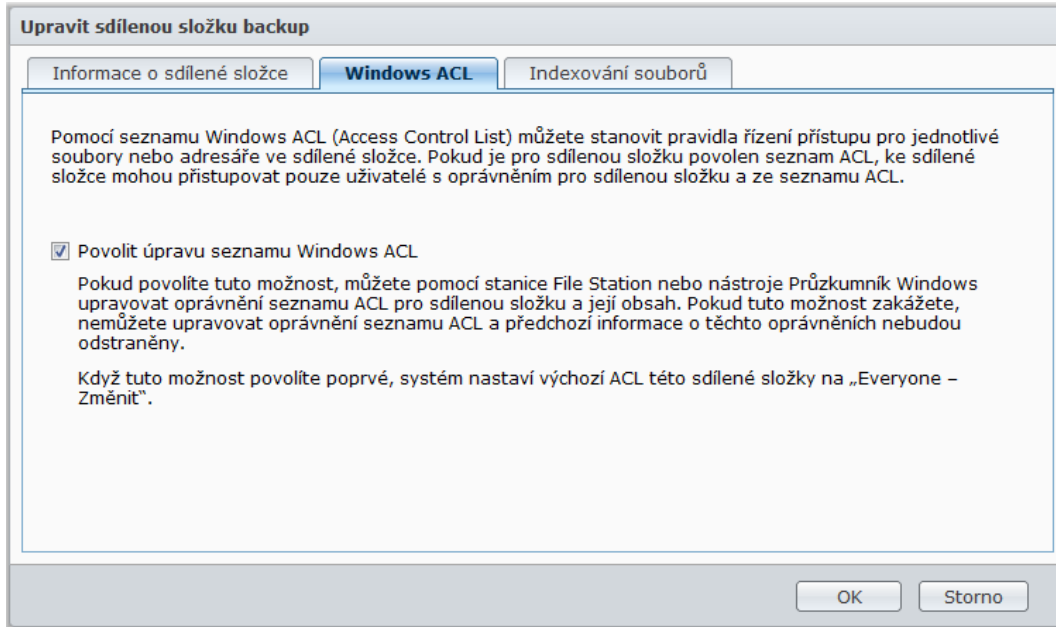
Upravit sdílenou složku backup

Informace o sdílené složce | Windows ACL | Indexování souborů

Pomocí seznamu Windows ACL (Access Control List) můžete stanovit pravidla řízení přístupu pro jednotlivé soubory nebo adresáře ve sdílené složce. Pokud je pro sdílenou složku povolen seznam ACL, ke sdílené složce mohou přistupovat pouze uživatelé s oprávněním pro sdílenou složku a ze seznamu ACL.

Povolit úpravu seznamu Windows ACL

Pokud povolíte tuto možnost, můžete pomocí stanice File Station nebo nástroje Průzkumník Windows upravovat oprávnění seznamu ACL pro sdílenou složku a její obsah. Pokud tuto možnost zakážete, nemůžete upravovat oprávnění seznamu ACL a předchozí informace o těchto oprávněních nebudou odstraněny.

Když tuto možnost povolíte poprvé, systém nastaví výchozí ACL této sdílené složky na „Everyone – Změnit".

OK

Storno